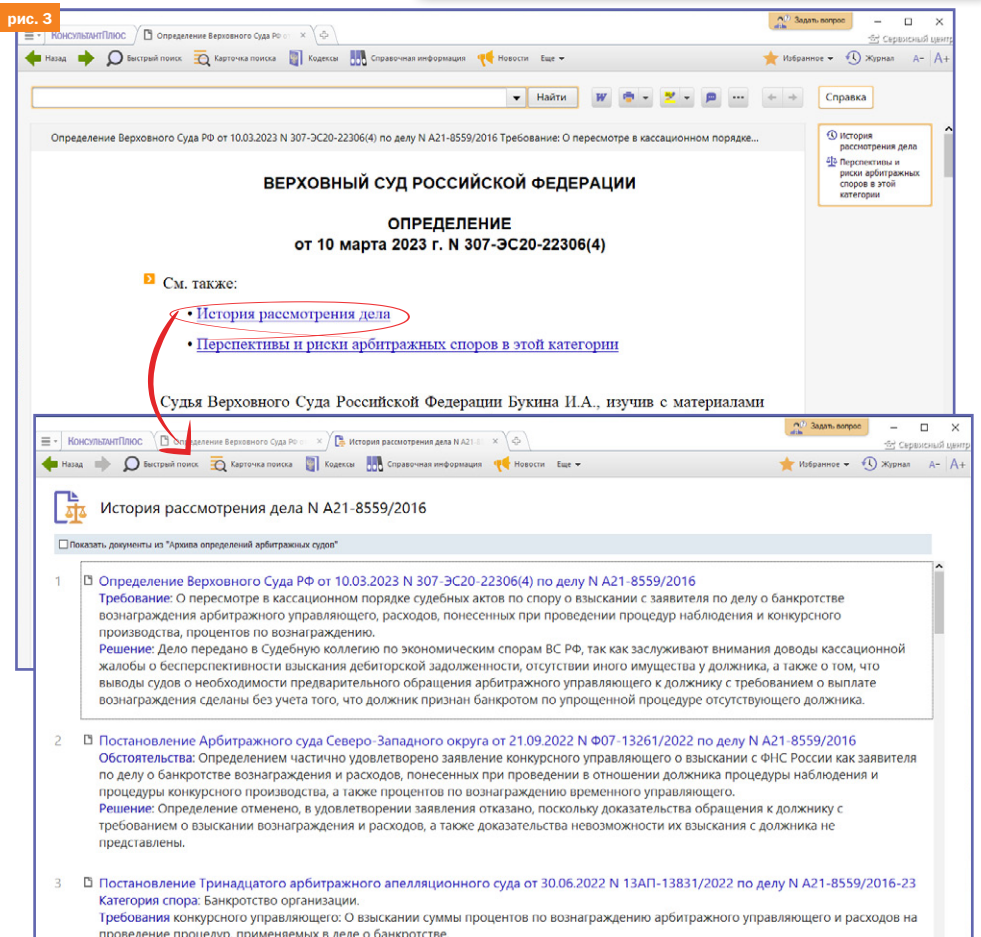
рис. 3

КонсультантПлюс | Определение Верховного Суда РФ о... | Задать вопрос | Сервисный центр

Назад | Быстрый поиск | Карточка поиска | Кодексы | Справочная информация | Новости | Еще | Избранное | Журнал | A- | A+

Найти | Справка

Определение Верховного Суда РФ от 10.03.2023 N 307-ЭС20-22306(4) по делу N А21-8559/2016 Требование: О пересмотре в кассационном порядке...

История рассмотрения дела

Перспективы и риски арбитражных споров в этой категории

ВЕРХОВНЫЙ СУД РОССИЙСКОЙ ФЕДЕРАЦИИ

ОПРЕДЕЛЕНИЕ
от 10 марта 2023 г. N 307-ЭС20-22306(4)

См. также:

• История рассмотрения дела

• Перспективы и риски арбитражных споров в этой категории

Судья Верховного Суда Российской Федерации Букина И.А., изучив с материалами

КонсультантПлюс | Определение Верховного Суда РФ о... | История рассмотрения дела N А21-8... | Задать вопрос | Сервисный центр

Назад | Быстрый поиск | Карточка поиска | Кодексы | Справочная информация | Новости | Еще | Избранное | Журнал | A- | A+

История рассмотрения дела N А21-8559/2016

Показать документы из "Архива определений арбитражных судов"

1 Определение Верховного Суда РФ от 10.03.2023 N 307-ЭС20-22306(4) по делу N А21-8559/2016
Требование: О пересмотре в кассационном порядке судебных актов по спору о взыскании с заявителя по делу о банкротстве вознаграждения арбитражного управляющего, расходов, понесенных при проведении процедур наблюдения и конкурсного производства, процентов по вознаграждению.
Решение: Дело передано в Судебную коллегию по экономическим спорам ВС РФ, так как заслуживают внимания доводы кассационной жалобы о бесперспективности взыскания дебиторской задолженности, отсутствии иного имущества у должника, а также о том, что выводы судов о необходимости предварительного обращения арбитражного управляющего к должнику с требованием о выплате вознаграждения сделаны без учета того, что должник признан банкротом по упрощенной процедуре отсутствующего должника.

2 Постановление Арбитражного суда Северо-Западного округа от 21.09.2022 N Ф07-13261/2022 по делу N А21-8559/2016
Обстоятельства: Определением частично удовлетворено заявление конкурсного управляющего о взыскании с ФНС России как заявителя по делу о банкротстве вознаграждения и расходов, понесенных при проведении в отношении должника процедуры наблюдения и процедуры конкурсного производства, а также процентов по вознаграждению временного управляющего.
Решение: Определение отменено, в удовлетворении заявления отказано, поскольку доказательства обращения к должнику с требованием о взыскании вознаграждения и расходов, а также доказательства невозможности их взыскания с должника не представлены.

3 Постановление Тринадцатого арбитражного апелляционного суда от 30.06.2022 N 13АП-13831/2022 по делу N А21-8559/2016-23
Категория спора: Банкротство организации.
Требования конкурсного управляющего: О взыскании суммы процентов по вознаграждению арбитражного управляющего и расходов на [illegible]